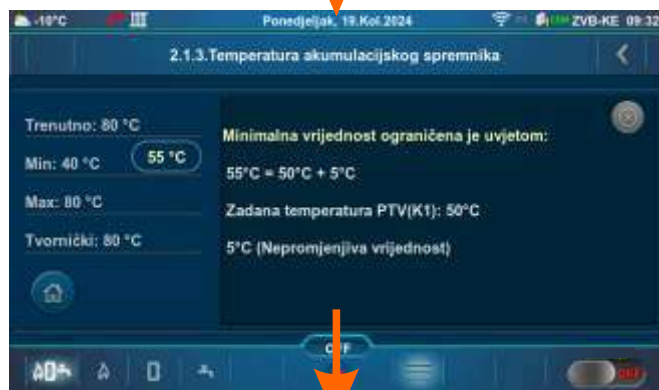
-10°C

Ponedjeljak, 19.Kol.2024

ZVB-KE 09:32

2.1.3.Temperatura akumulacijskog spremnika

Trenutno: 80 °C

Min: 40 °C

55 °C

Max: 80 °C

Tvornički: 80 °C

Minimalna vrijednost ograničena je uvjetom:

55°C = 50°C + 5°C

Zadana temperatura PTV(K1): 50°C

5°C (Nepromjenjiva vrijednost)

OFF

OFF